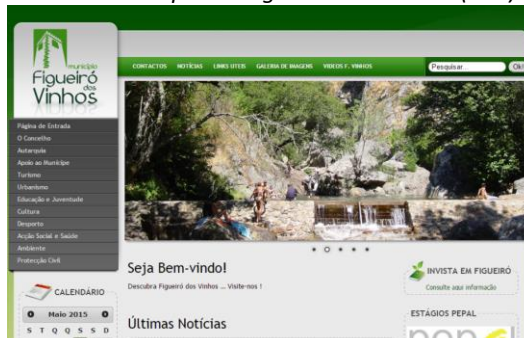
Município Figueiró dos Vinhos

CONTACTOS NOTÍCIAS LINKS ÚTEIS GALERIA DE IMAGENS VIDEOS F. VINHOS

Pesquisar... OK

Página de Entrada
O Concelho
Autarquia
Apoio ao Munícipe
Turismo
Urbanismo
Educação e Juventude
Cultura
Desporto
Acção Social e Saúde
Ambiente
Protecção Civil

CALENDÁRIO

Maio 2015

S T Q Q S S D

Seja Bem-vindo!

Descubra Figueiró dos Vinhos ... Visite-nos !

Últimas Notícias

INVISTA EM FIGUEIRÓ

Consulte aqui informação

ESTÁGIOS PEPAL